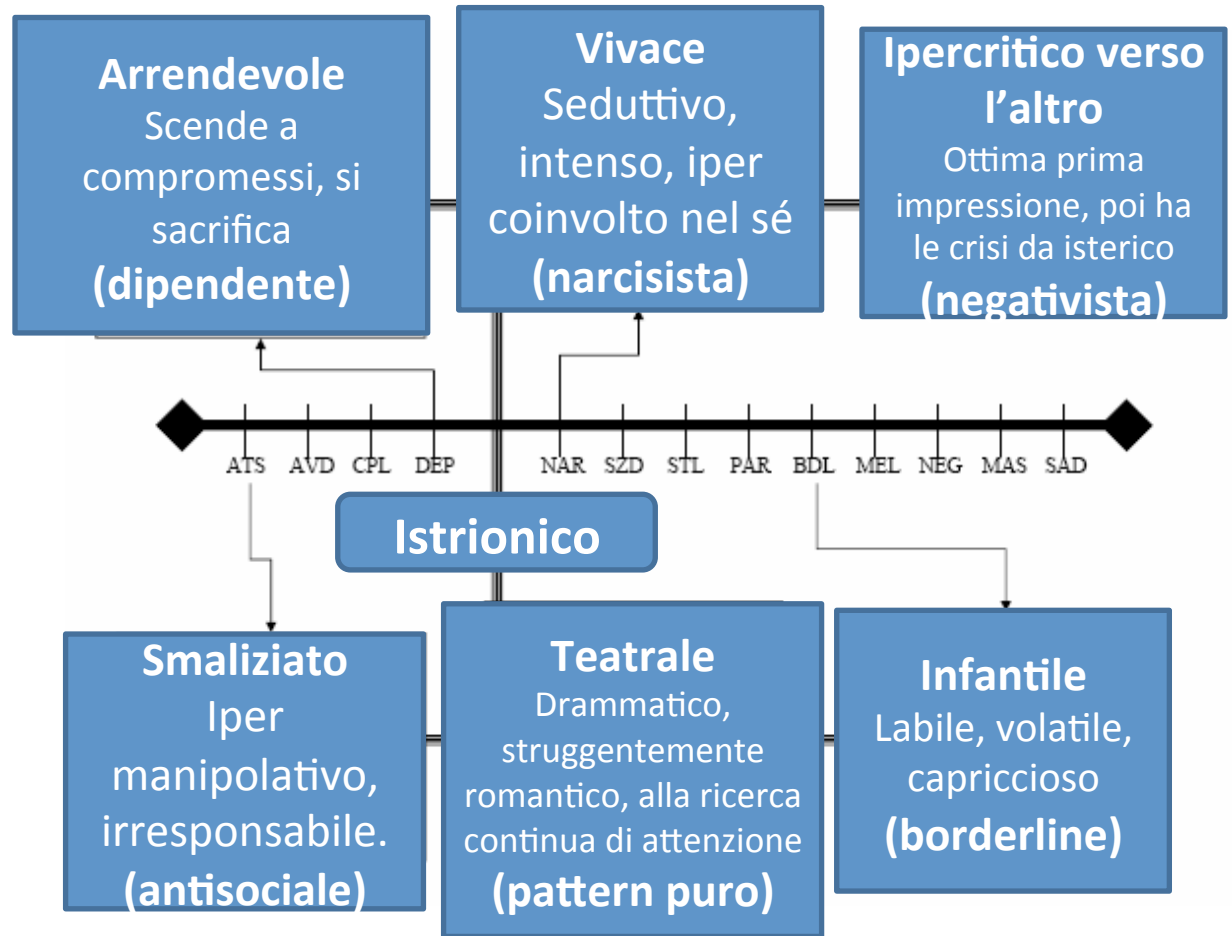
Arrendevole
Scende a compromessi, si sacrifica
(dipendente)

Vivace
Seduttivo, intenso, iper coinvolto nel sé
(narcisista)

Ipercritico verso l'altro
Ottima prima impressione, poi ha le crisi da isterico
(negativista)

ATS AVD CPL DEP NAR SZD STL PAR BDL MEL NEG MAS SAD

Istrionico

Smaliziato
Iper manipolativo, irresponsabile.
(antisociale)

Teatrale
Drammatico, struggentemente romantico, alla ricerca continua di attenzione
(pattern puro)

Infantile
Labile, volatile, capriccioso
(borderline)